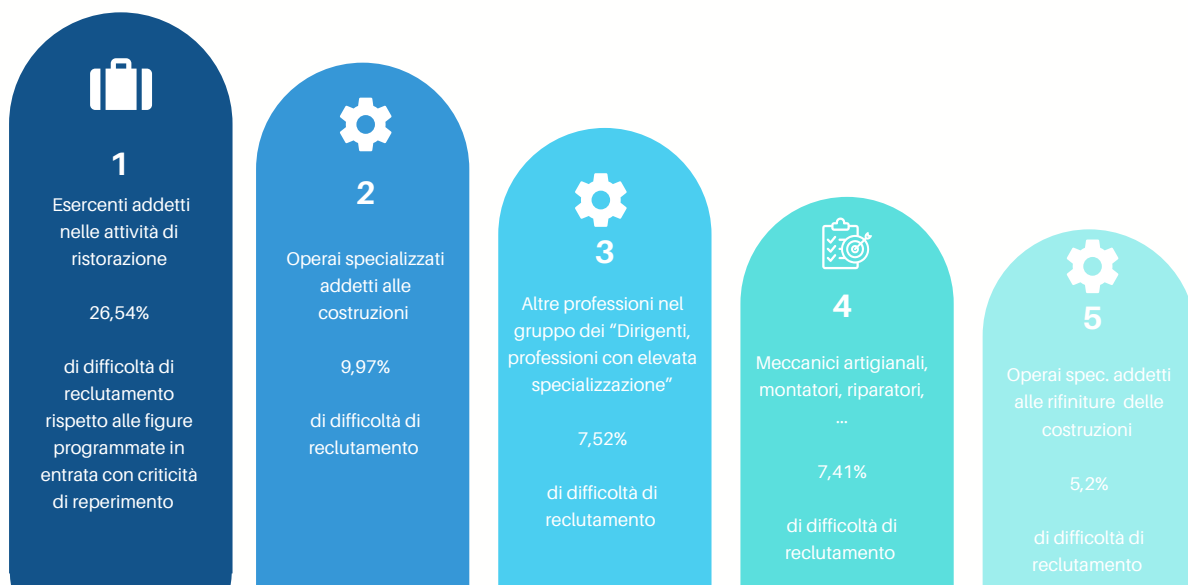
1
Esercenti addetti nelle attività di ristorazione

26,54%

di difficoltà di reclutamento rispetto alle figure programmate in entrata con criticità di reperimento

2
Operai specializzati addetti alle costruzioni

9,97%

di difficoltà di reclutamento

3
Altre professioni nel gruppo dei “Dirigenti, professioni con elevata specializzazione”

7,52%

di difficoltà di reclutamento

4
Meccanici artigianali, montatori, riparatori, …

7,41%

di difficoltà di reclutamento

5
Operai spec. addetti alle rifiniture delle costruzioni

5,2%

di difficoltà di reclutamento